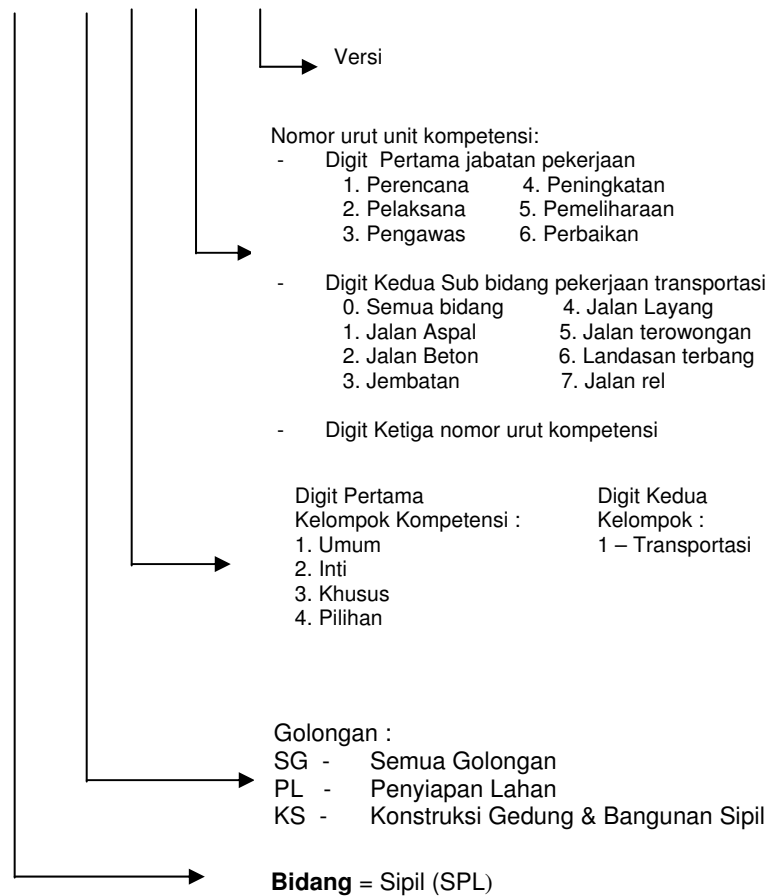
Versi

Nomor urut unit kompetensi:
- Digit Pertama jabatan pekerjaan
1. Perencana 4. Peningkatan
2. Pelaksana 5. Pemeliharaan
3. Pengawas 6. Perbaikan

- Digit Kedua Sub bidang pekerjaan transportasi
0. Semua bidang 4. Jalan Layang
1. Jalan Aspal 5. Jalan terowongan
2. Jalan Beton 6. Landasan terbang
3. Jembatan 7. Jalan rel

- Digit Ketiga nomor urut kompetensi

Digit Pertama
Kelompok Kompetensi :
1. Umum
2. Inti
3. Khusus
4. Pilihan

Digit Kedua
Kelompok :
1 – Transportasi

Golongan :
SG - Semua Golongan
PL - Penyiapan Lahan
KS - Konstruksi Gedung & Bangunan Sipil

**Bidang** = Sipil (SPL)